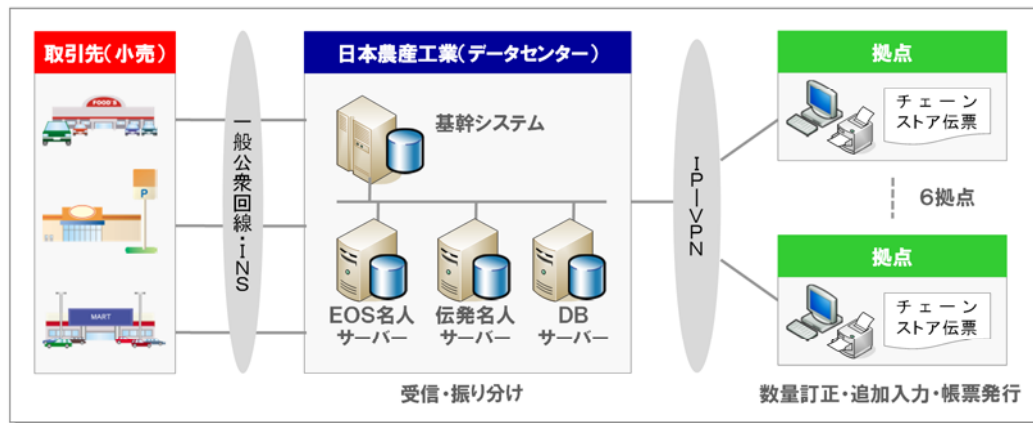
取引先(小売)

FOOD'S

P

MART

一般公衆回線・INS

日本農産工業(データセンター)

基幹システム

EOS名人サーバー

伝発名人サーバー

DBサーバー

受信・振り分け

IP-VPN

拠点

チェーンストア伝票

6拠点

拠点

チェーンストア伝票

数量訂正・追加入力・帳票発行